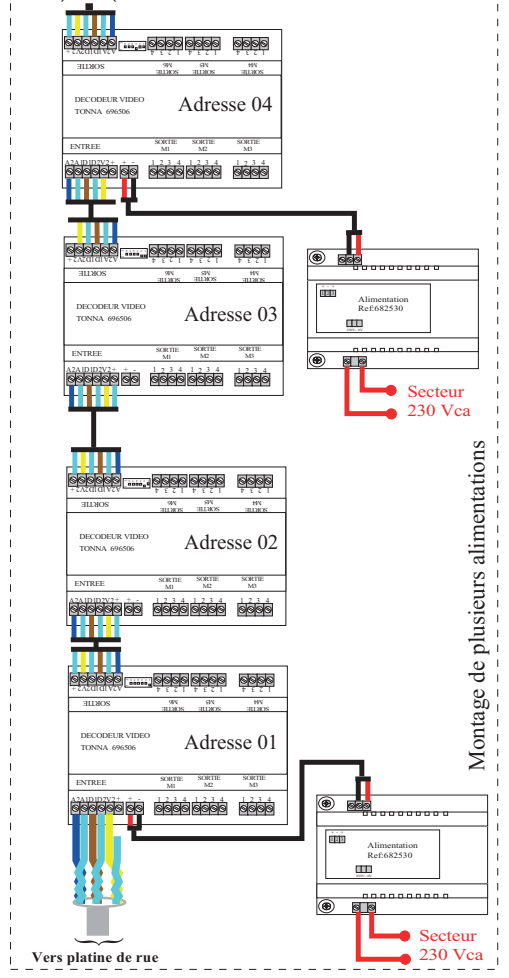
SORTIE
M6
M5
M4

DECODEUR VIDEO
TONNA 696506
Adresse 04
ENTREE
A2A1D1D2V2V1+ -
SORTIE M1
1 2 3 4
SORTIE M2
1 2 3 4
SORTIE M3
1 2 3 4

Alimentation
Ref:682530

Secteur
230 Vca

SORTIE
M6
M5
M4

DECODEUR VIDEO
TONNA 696506
Adresse 03
ENTREE
A2A1D1D2V2V1+ -
SORTIE M1
1 2 3 4
SORTIE M2
1 2 3 4
SORTIE M3
1 2 3 4

SORTIE

DECODEUR VIDEO
TONNA 696506
Adresse 02
ENTREE
A2A1D1D2V2V1+ -
SORTIE M1
1 2 3 4
SORTIE M2
1 2 3 4
SORTIE M3
1 2 3 4

SORTIE
M6
M5
M4

DECODEUR VIDEO
TONNA 696506
Adresse 01
ENTREE
A2A1D1D2V2V1+ -
SORTIE M1
1 2 3 4
SORTIE M2
1 2 3 4
SORTIE M3
1 2 3 4

Alimentation
Ref:682530

Secteur
230 Vca

Montage de plusieurs alimentations

Vers platine de rue